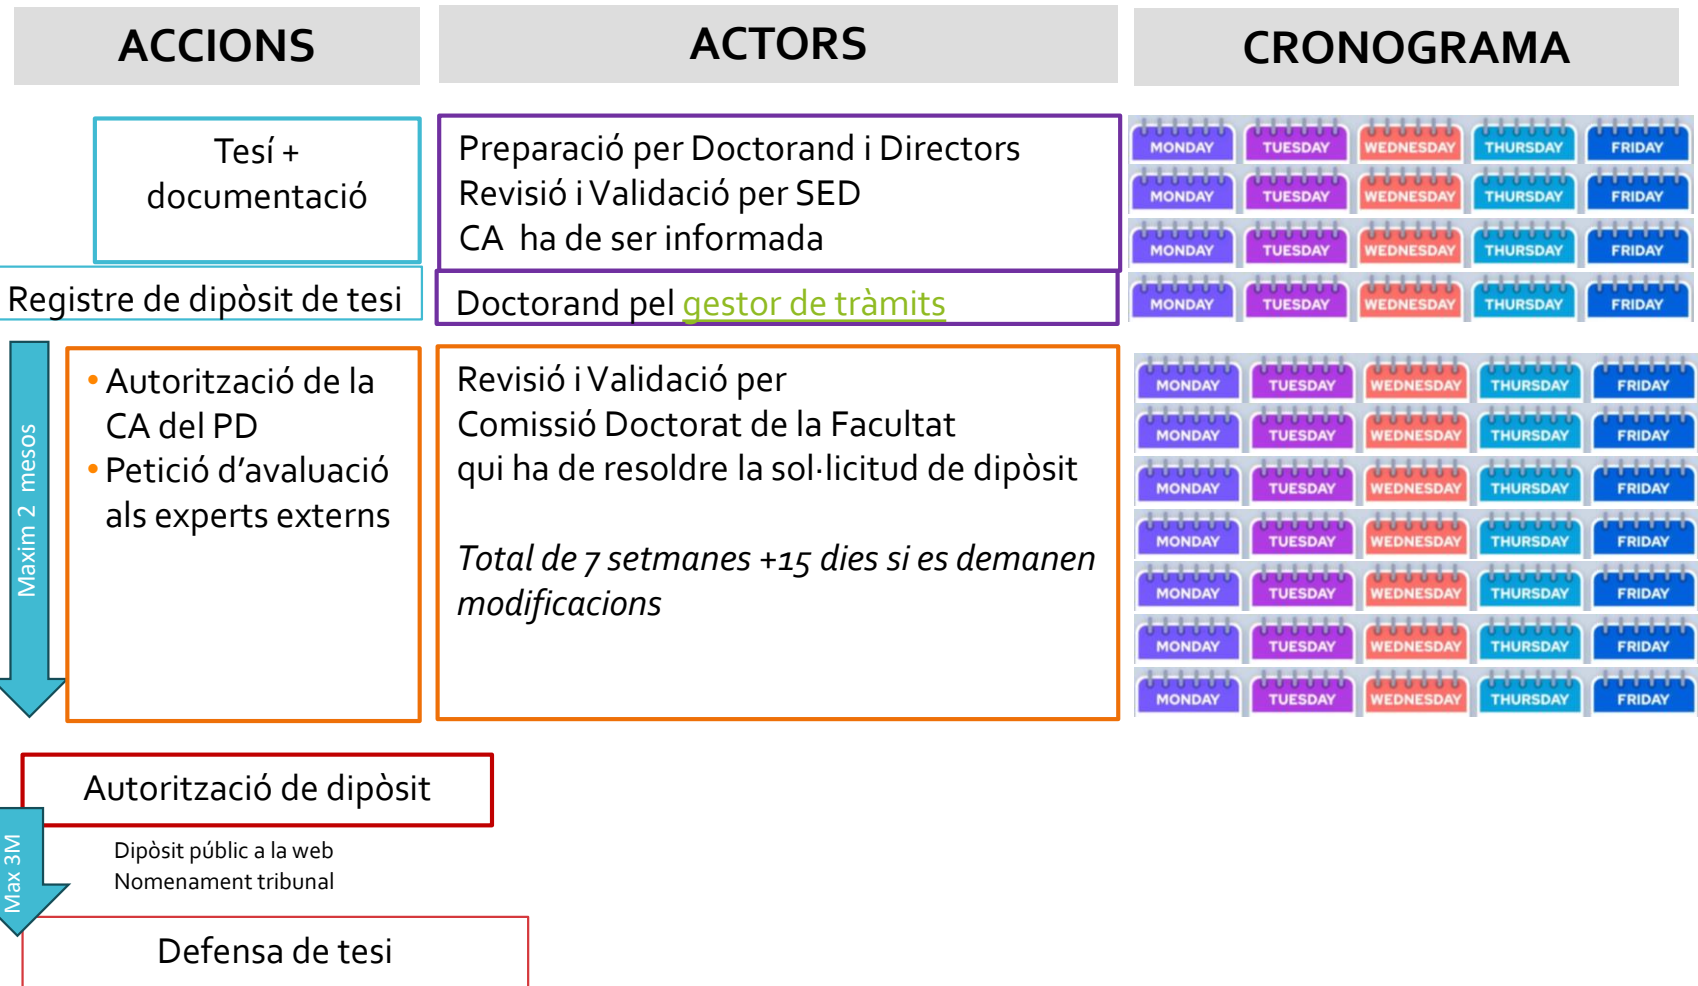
ACCIONS

ACTORS

CRONOGRAMA

Tesí + documentació

Preparació per Doctorand i Directors
Revisió i Validació per SED
CA ha de ser informada

| MONDAY | TUESDAY | WEDNESDAY | THURSDAY | FRIDAY |
|---|---|---|---|---|
| MONDAY | TUESDAY | WEDNESDAY | THURSDAY | FRIDAY |
| MONDAY | TUESDAY | WEDNESDAY | THURSDAY | FRIDAY |
| MONDAY | TUESDAY | WEDNESDAY | THURSDAY | FRIDAY |

Registre de dipòsit de tesi

Doctorand pel gestor de tràmits

Maxim 2 mesos

• Autorització de la CA del PD
• Petició d'avaluació als experts externs

Revisió i Validació per
Comissió Doctorat de la Facultat
qui ha de resoldre la sol·licitud de dipòsit

*Total de 7 setmanes +15 dies si es demanen modificacions*

| MONDAY | TUESDAY | WEDNESDAY | THURSDAY | FRIDAY |
|---|---|---|---|---|
| MONDAY | TUESDAY | WEDNESDAY | THURSDAY | FRIDAY |
| MONDAY | TUESDAY | WEDNESDAY | THURSDAY | FRIDAY |
| MONDAY | TUESDAY | WEDNESDAY | THURSDAY | FRIDAY |
| MONDAY | TUESDAY | WEDNESDAY | THURSDAY | FRIDAY |
| MONDAY | TUESDAY | WEDNESDAY | THURSDAY | FRIDAY |
| MONDAY | TUESDAY | WEDNESDAY | THURSDAY | FRIDAY |

Autorització de dipòsit

Max 3M

Dipòsit públic a la web
Nomenament tribunal

Defensa de tesi